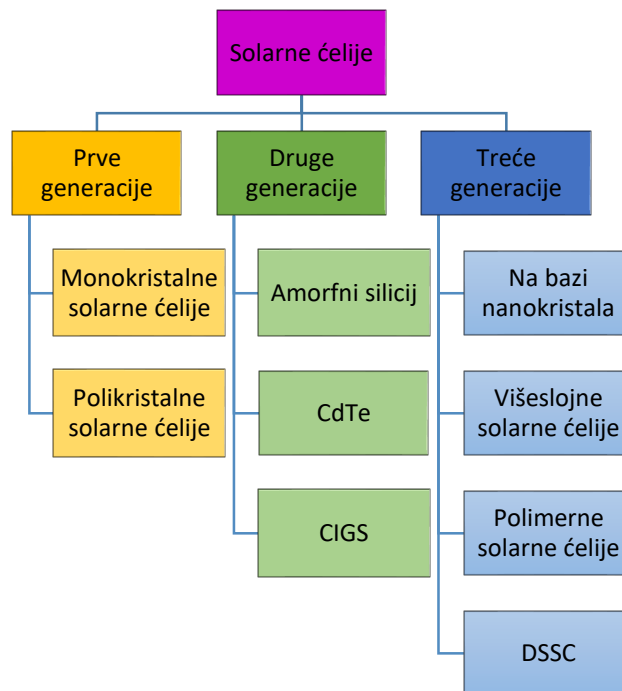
Solarne ćelije

Prve generacije

Monokristalne solarne ćelije

Polikristalne solarne ćelije

Druge generacije

Amorfni silicij

CdTe

CIGS

Treće generacije

Na bazi nanokristala

Višeslojne solarne ćelije

Polimerne solarne ćelije

DSSC